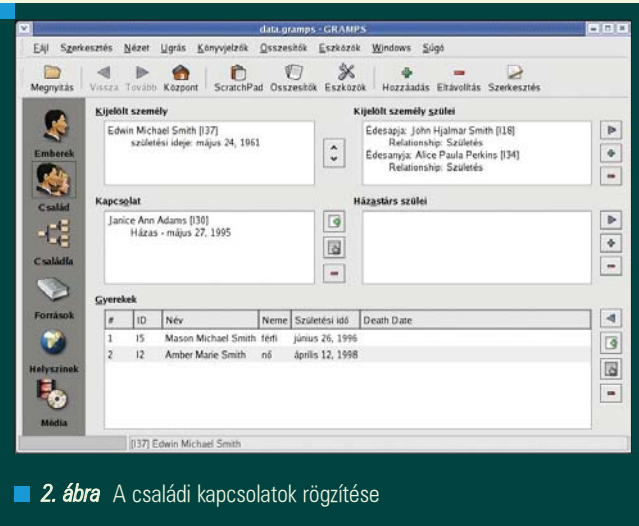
data.gramps - GRAMPS

Fájl Szerkesztés Nézet Ugrás Könyvjelzők Összesítők Eszközök Windows Súgó

Megnyitás Vissza Tovább Központ ScratchPad Összesítők Eszközök Hozzáadás Eltávolítás Szerkesztés

Emberek
Család
Családfa
Források
Helyszínek
Média

Kijelölt személy
Edwin Michael Smith [I37]
születési ideje: május 24, 1961

Kijelölt személy szülei
Édesapja: John Hjalmar Smith [I18]
Relationship: Születés
Édesanyja: Alice Paula Perkins [I34]
Relationship: Születés

Kapcsolat
Janice Ann Adams [I30]
Házas - május 27, 1995

Házastárs szülei

Gyerekek

| # | ID | Név | Neme | Születési idő | Death Date |
|---|---|---|---|---|---|
| 1 | I5 | Mason Michael Smith | férfi | június 26, 1996 | |
| 2 | I2 | Amber Marie Smith | nő | április 12, 1998 | |

[I37] Edwin Michael Smith

2. ábra A családi kapcsolatok rögzítése